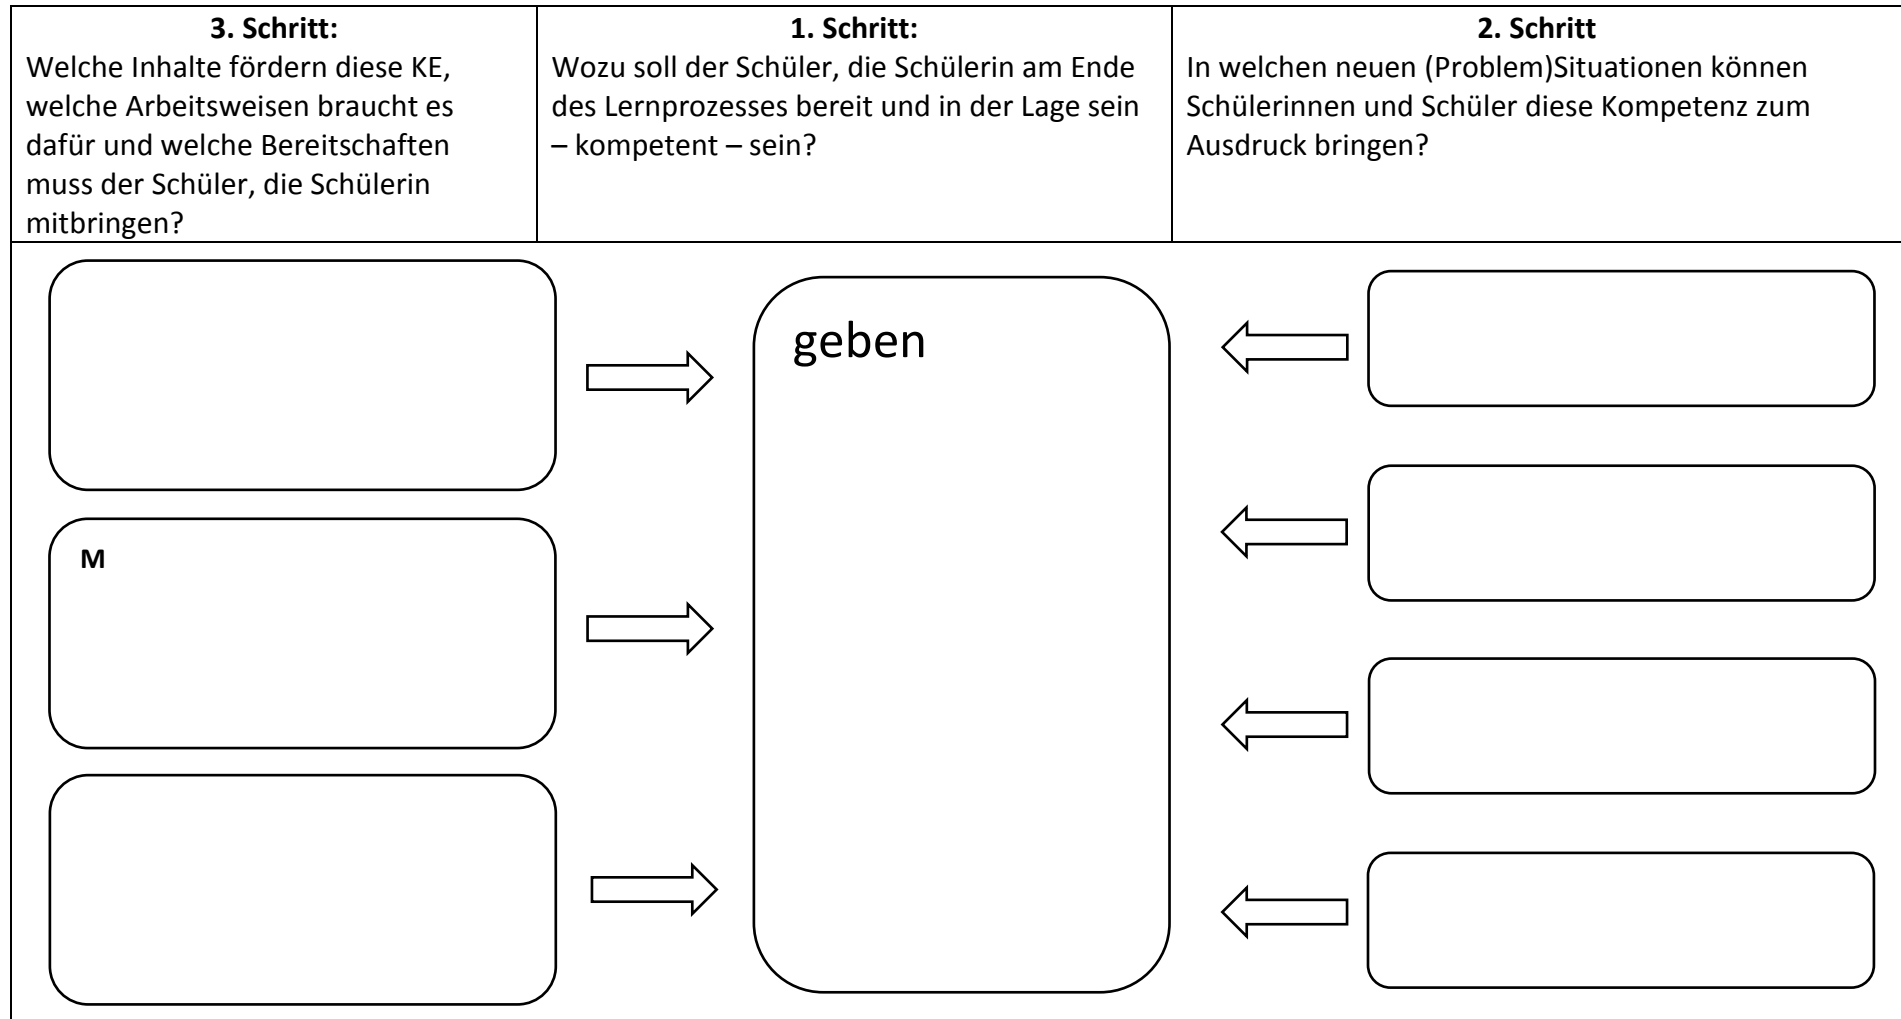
| **3. Schritt:** Welche Inhalte fördern diese KE, welche Arbeitsweisen braucht es dafür und welche Bereitschaften muss der Schüler, die Schülerin mitbringen? | **1. Schritt:** Wozu soll der Schüler, die Schülerin am Ende des Lernprozesses bereit und in der Lage sein – kompetent – sein? | **2. Schritt** In welchen neuen (Problem)Situationen können Schülerinnen und Schüler diese Kompetenz zum Ausdruck bringen? |
|---|---|---|

M

geben